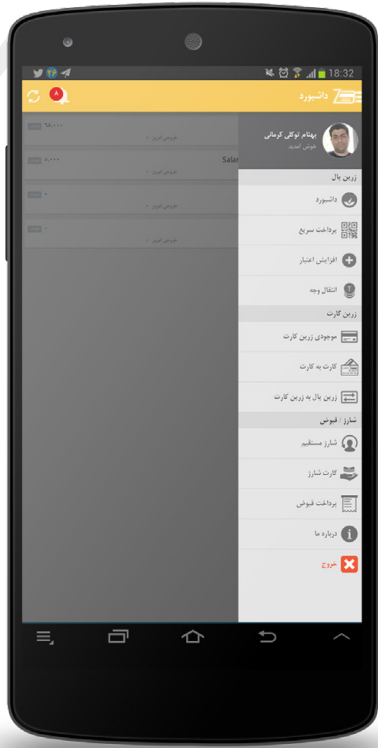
18:32

داشبورد

8

بهنام توکلی کرمانی
خوش آمدید

۲۵,۰۰۰
فروش امروز
۵,۰۰۰
Sale
فروش امروز
۰
فروش امروز
۰
فروش امروز

زرین پال
داشبورد
پرداخت سریع
افزایش اعتبار
انتقال وجه

زرین کارت
موجودی زرین کارت
کارت به کارت
زرین پال به زرین کارت

شارژ | قبوض
شارژ مستقیم
کارت شارژ
پرداخت قبوض
درباره ما
خروج